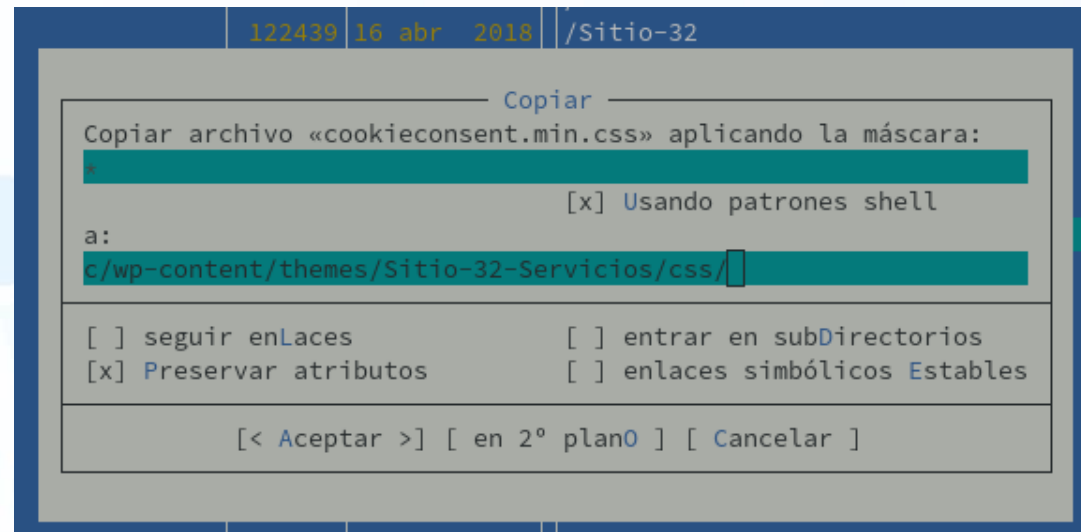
122439 16 abr 2018 /Sitio-32

Copiar

Copiar archivo «cookieconsent.min.css» aplicando la máscara:

*

[x] Usando patrones shell

a:

c/wp-content/themes/Sitio-32-Servicios/css/

[ ] seguir enLaces
[x] Preservar atributos

[ ] entrar en subDirectorios
[ ] enlaces simbólicos Estables

[< Aceptar >] [ en 2º planO ] [ Cancelar ]